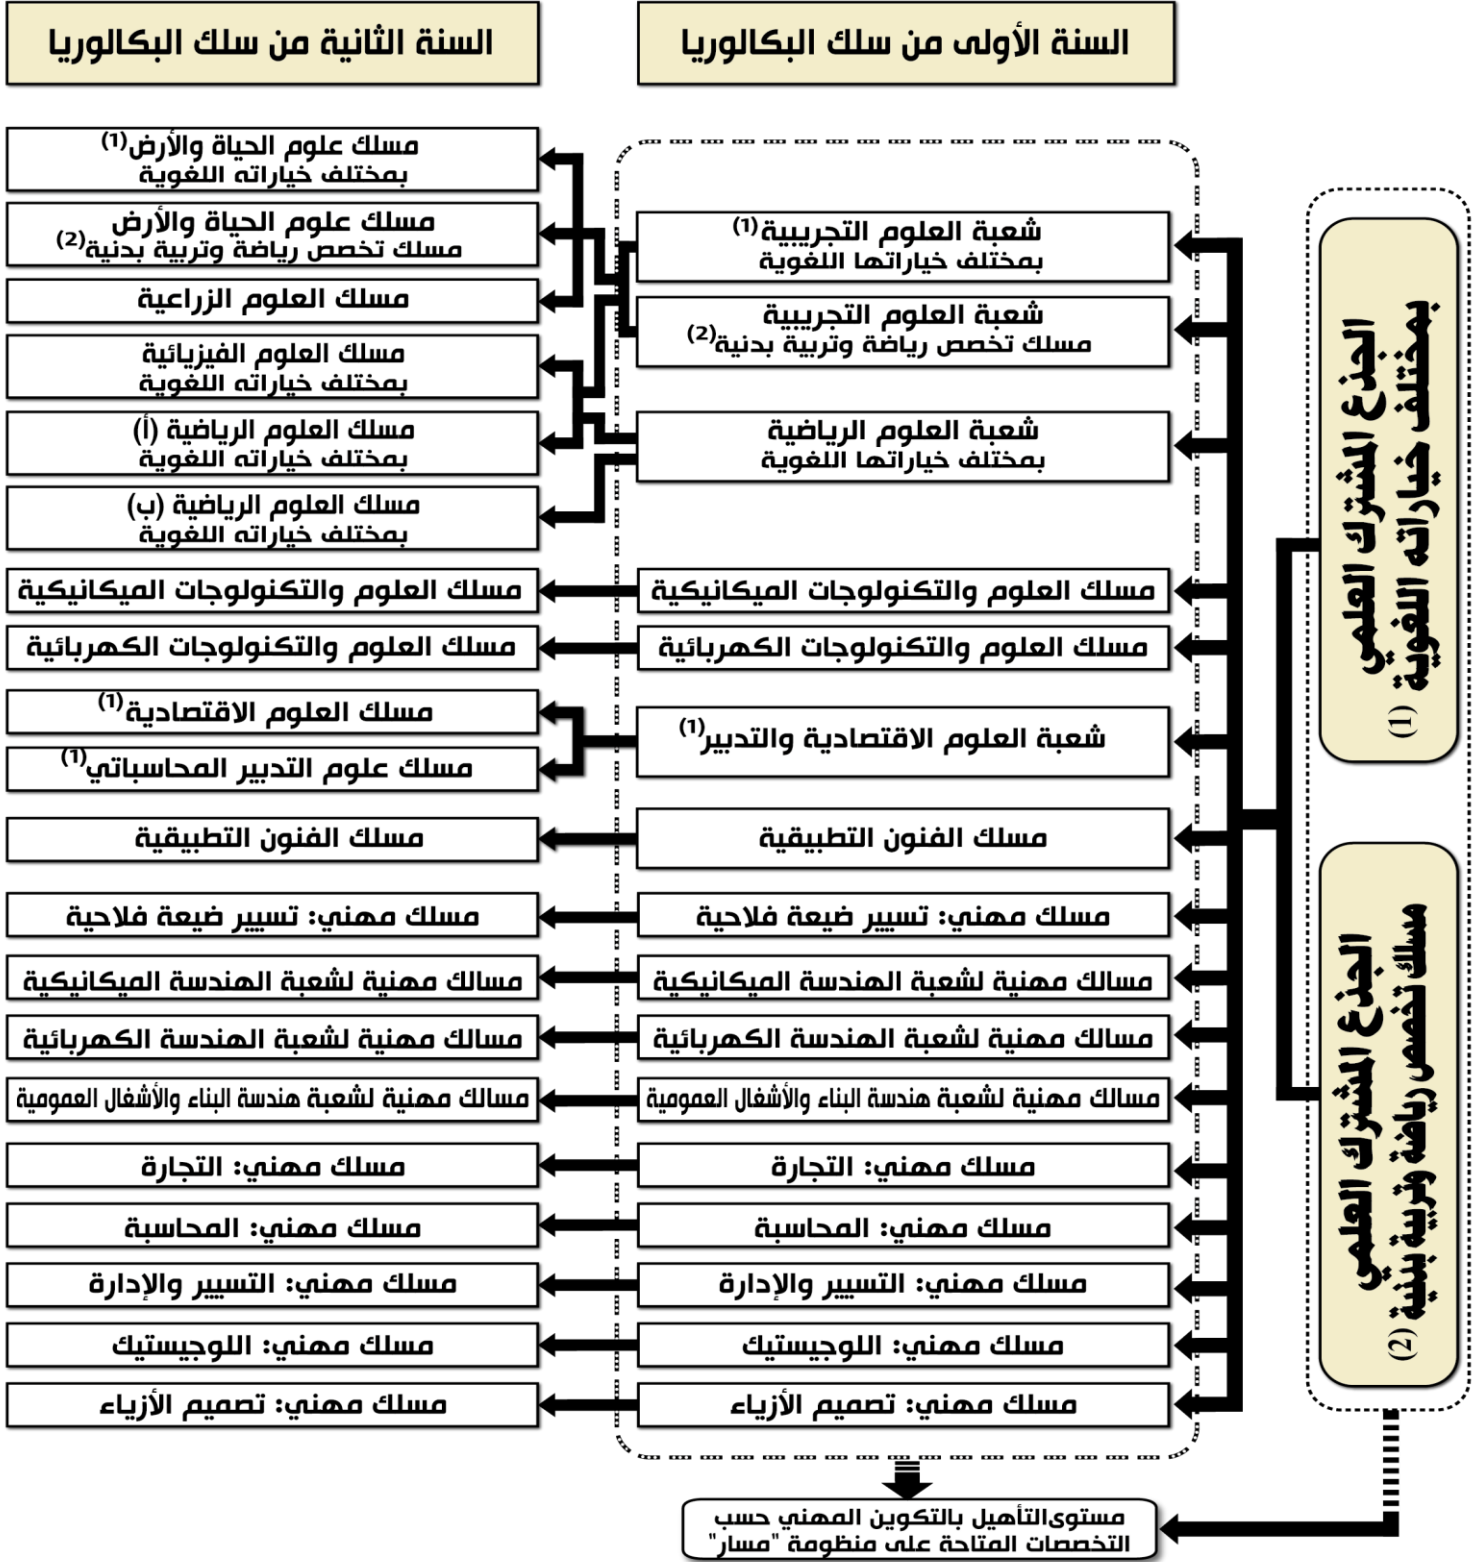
السنة الأولى من سلك البكالوريا

السنة الثانية من سلك البكالوريا

الجذع المشترك العلمي بمختلف خياراته اللغوية (1)

الجذع المشترك العلمي مسلك تخصص رياضة وتربية بدنية (2)

شعبة العلوم التجريبية$^{(1)}$ بمختلف خياراتها اللغوية

شعبة العلوم التجريبية مسلك تخصص رياضة وتربية بدنية$^{(2)}$

شعبة العلوم الرياضية بمختلف خياراتها اللغوية

مسلك العلوم والتكنولوجات الميكانيكية

مسلك العلوم والتكنولوجات الكهربائية

شعبة العلوم الاقتصادية والتدبير$^{(1)}$

مسلك الفنون التطبيقية

مسلك مهني: تسيير ضيعة فلاحية

مسالك مهنية لشعبة الهندسة الميكانيكية

مسالك مهنية لشعبة الهندسة الكهربائية

مسالك مهنية لشعبة هندسة البناء والأشغال العمومية

مسلك مهني: التجارة

مسلك مهني: المحاسبة

مسلك مهني: التسيير والإدارة

مسلك مهني: اللوجيستيك

مسلك مهني: تصميم الأزياء

مسلك علوم الحياة والأرض$^{(1)}$ بمختلف خياراته اللغوية

مسلك علوم الحياة والأرض مسلك تخصص رياضة وتربية بدنية$^{(2)}$

مسلك العلوم الزراعية

مسلك العلوم الفيزيائية بمختلف خياراته اللغوية

مسلك العلوم الرياضية (أ) بمختلف خياراته اللغوية

مسلك العلوم الرياضية (ب) بمختلف خياراته اللغوية

مسلك العلوم والتكنولوجات الميكانيكية

مسلك العلوم والتكنولوجات الكهربائية

مسلك العلوم الاقتصادية$^{(1)}$

مسلك علوم التدبير المحاسباتي$^{(1)}$

مسلك الفنون التطبيقية

مسلك مهني: تسيير ضيعة فلاحية

مسالك مهنية لشعبة الهندسة الميكانيكية

مسالك مهنية لشعبة الهندسة الكهربائية

مسالك مهنية لشعبة هندسة البناء والأشغال العمومية

مسلك مهني: التجارة

مسلك مهني: المحاسبة

مسلك مهني: التسيير والإدارة

مسلك مهني: اللوجيستيك

مسلك مهني: تصميم الأزياء

مستوىالتأهيل بالتكوين المهني حسب التخصصات المتاحة على منظومة "مسار"